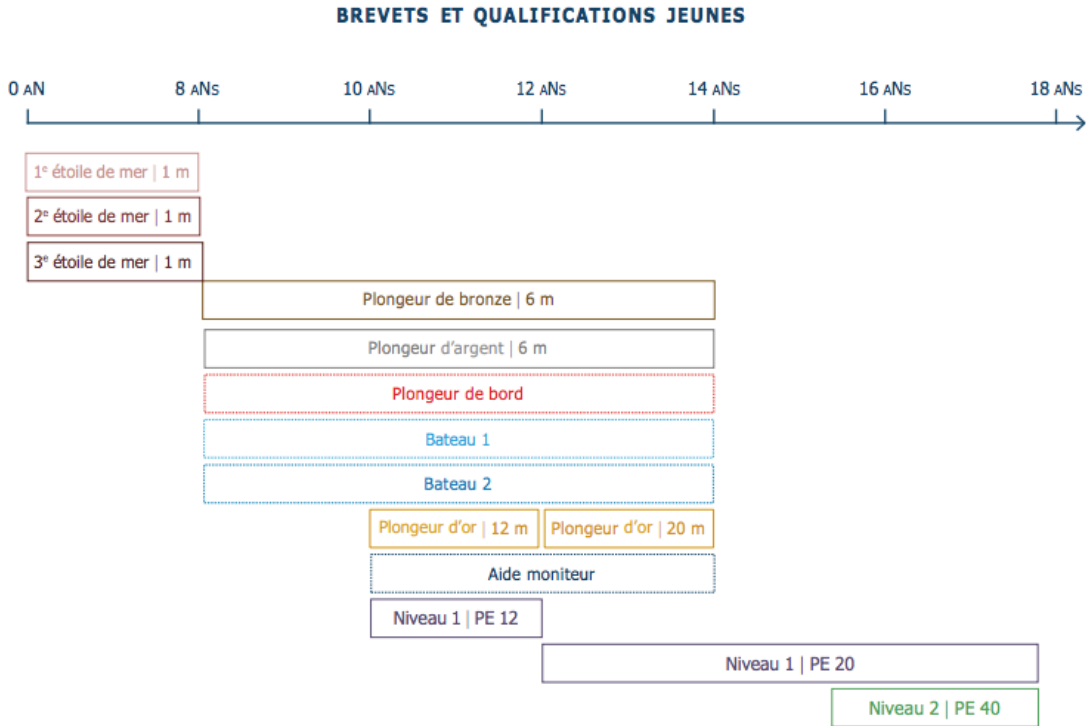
BREVETS ET QUALIFICATIONS JEUNES

0 AN
8 ANS
10 ANS
12 ANS
14 ANS
16 ANS
18 ANS

1$^{e}$ étoile de mer | 1 m

2$^{e}$ étoile de mer | 1 m

3$^{e}$ étoile de mer | 1 m

Plongeur de bronze | 6 m

Plongeur d'argent | 6 m

Plongeur de bord

Bateau 1

Bateau 2

Plongeur d'or | 12 m

Plongeur d'or | 20 m

Aide moniteur

Niveau 1 | PE 12

Niveau 1 | PE 20

Niveau 2 | PE 40